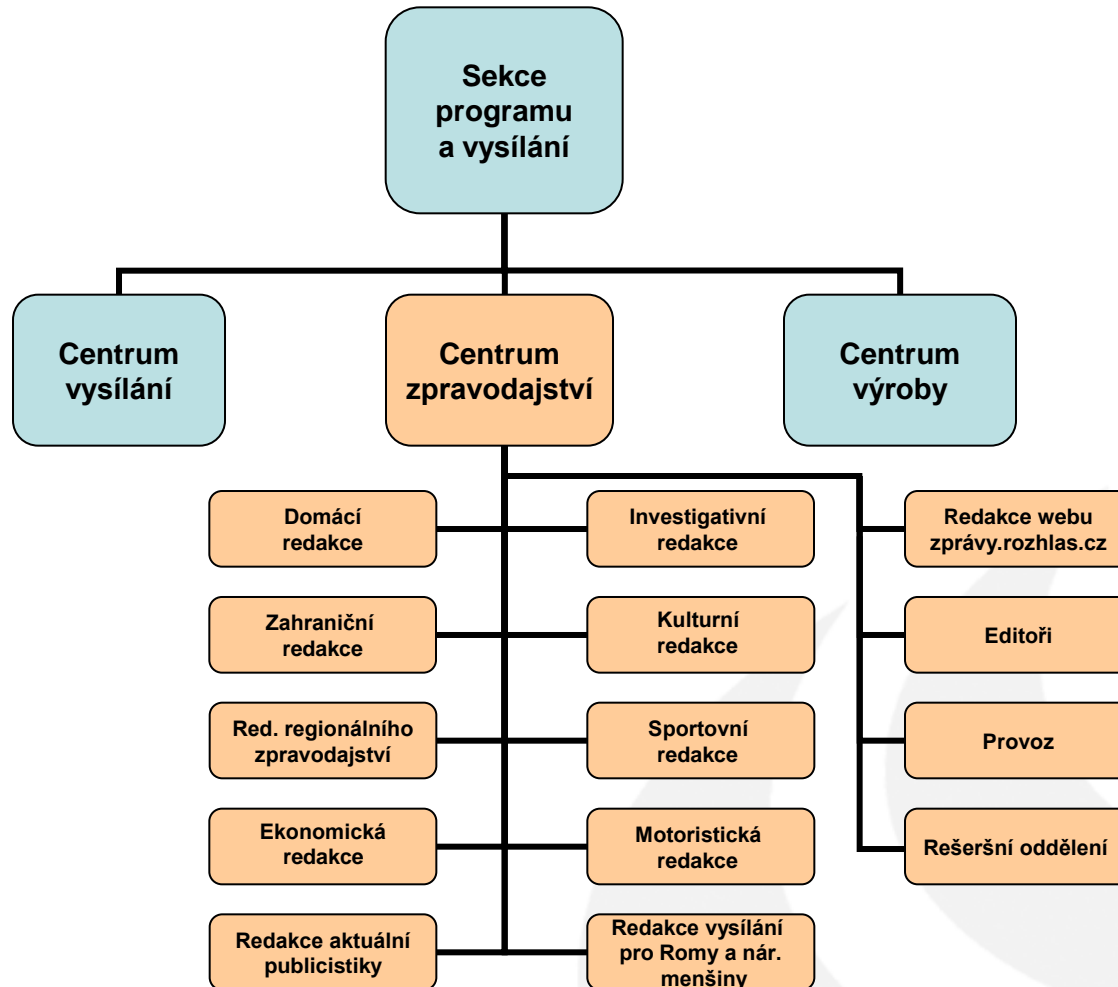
Sekce programu a vysílání

Centrum vysílání

Centrum zpravodajství

Centrum výroby

Domácí redakce

Investigativní redakce

Redakce webu zprávy.rozhlas.cz

Zahraniční redakce

Kulturní redakce

Editoři

Red. regionálního zpravodajství

Sportovní redakce

Provoz

Ekonomická redakce

Motoristická redakce

Rešeršní oddělení

Redakce aktuální publicistiky

Redakce vysílání pro Romy a nár. menšiny